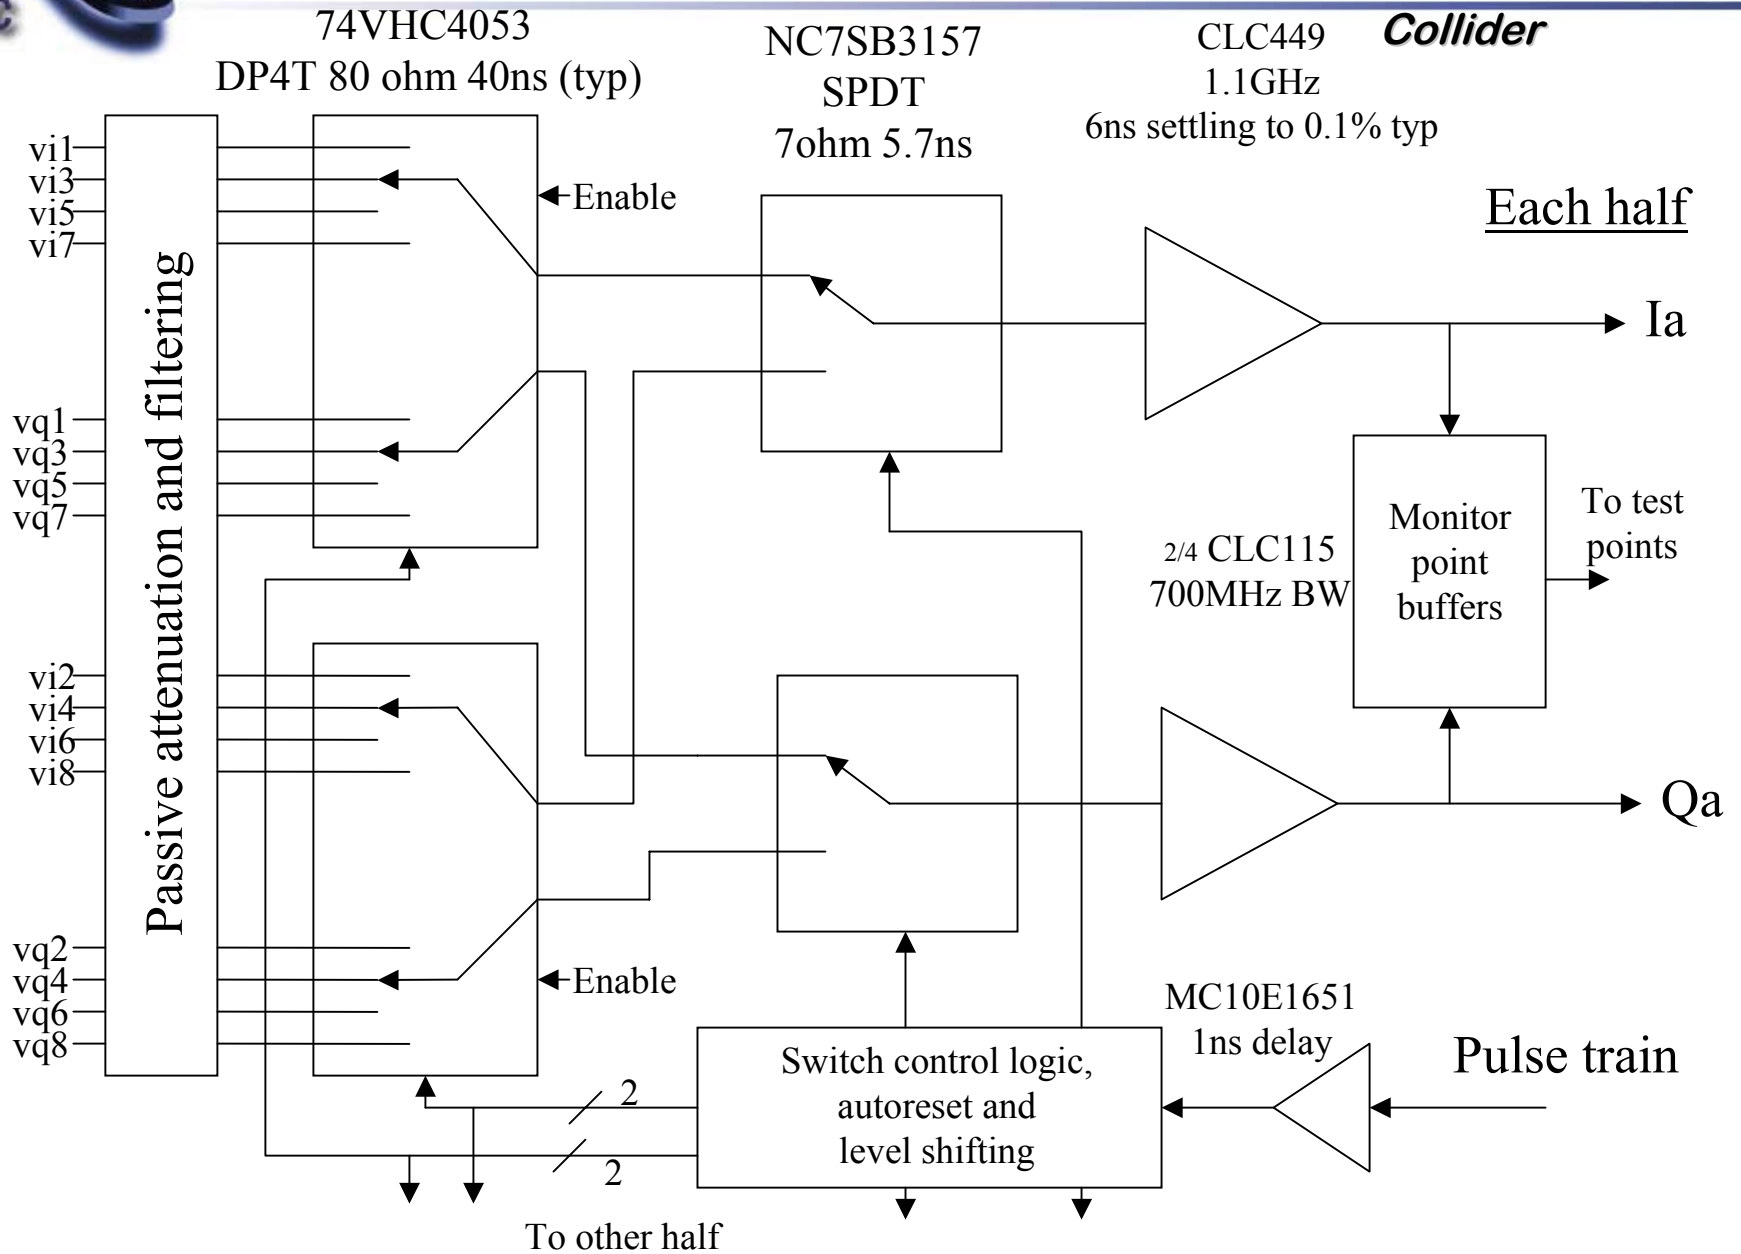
74VHC4053
DP4T 80 ohm 40ns (typ)

NC7SB3157
SPDT
7ohm 5.7ns

CLC449
1.1GHz
6ns settling to 0.1% typ

Collider

Each half

vi1
vi3
vi5
vi7

Enable

Passive attenuation and filtering

Ia

vq1
vq3
vq5
vq7

Monitor point buffers

To test points

2/4 CLC115
700MHz BW

vi2
vi4
vi6
vi8

Qa

vq2
vq4
vq6
vq8

Enable

MC10E1651
1ns delay

Pulse train

Switch control logic, autoreset and level shifting

2

2

To other half